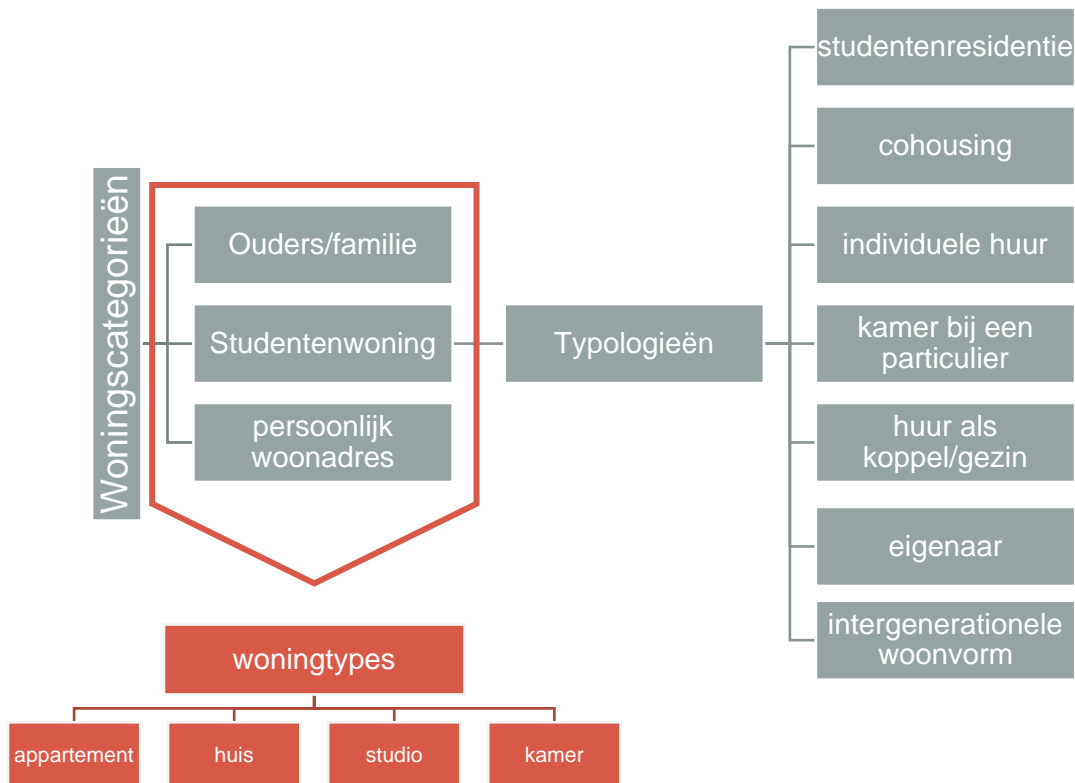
Woningscategorieën

Ouders/familie

Studentenwoning

persoonlijk woonadres

Typologieën

studentenresidentie

cohousing

individuele huur

kamer bij een particulier

huur als koppel/gezin

eigenaar

intergenerationele woonvorm

woningtypes

appartement

huis

studio

kamer